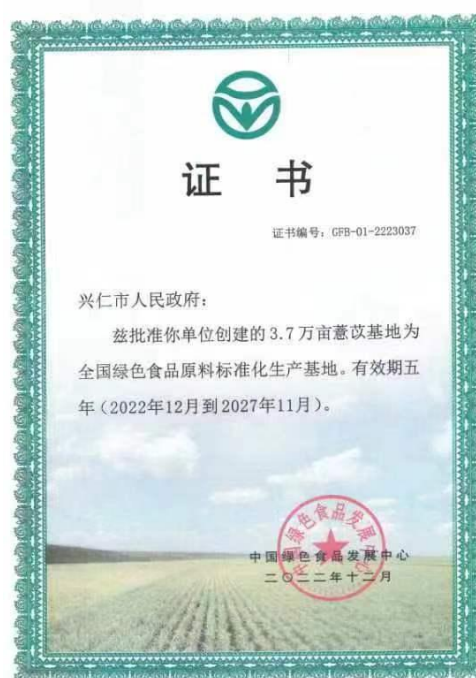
证 书

证书编号：GFB-01-2223037

兴仁市人民政府：

兹批准你单位创建的3.7万亩薏苡基地为全国绿色食品原料标准化生产基地。有效期五年（2022年12月到2027年11月）。

中国绿色食品发展中心

中国绿色食品发展中心
二〇二二年十二月